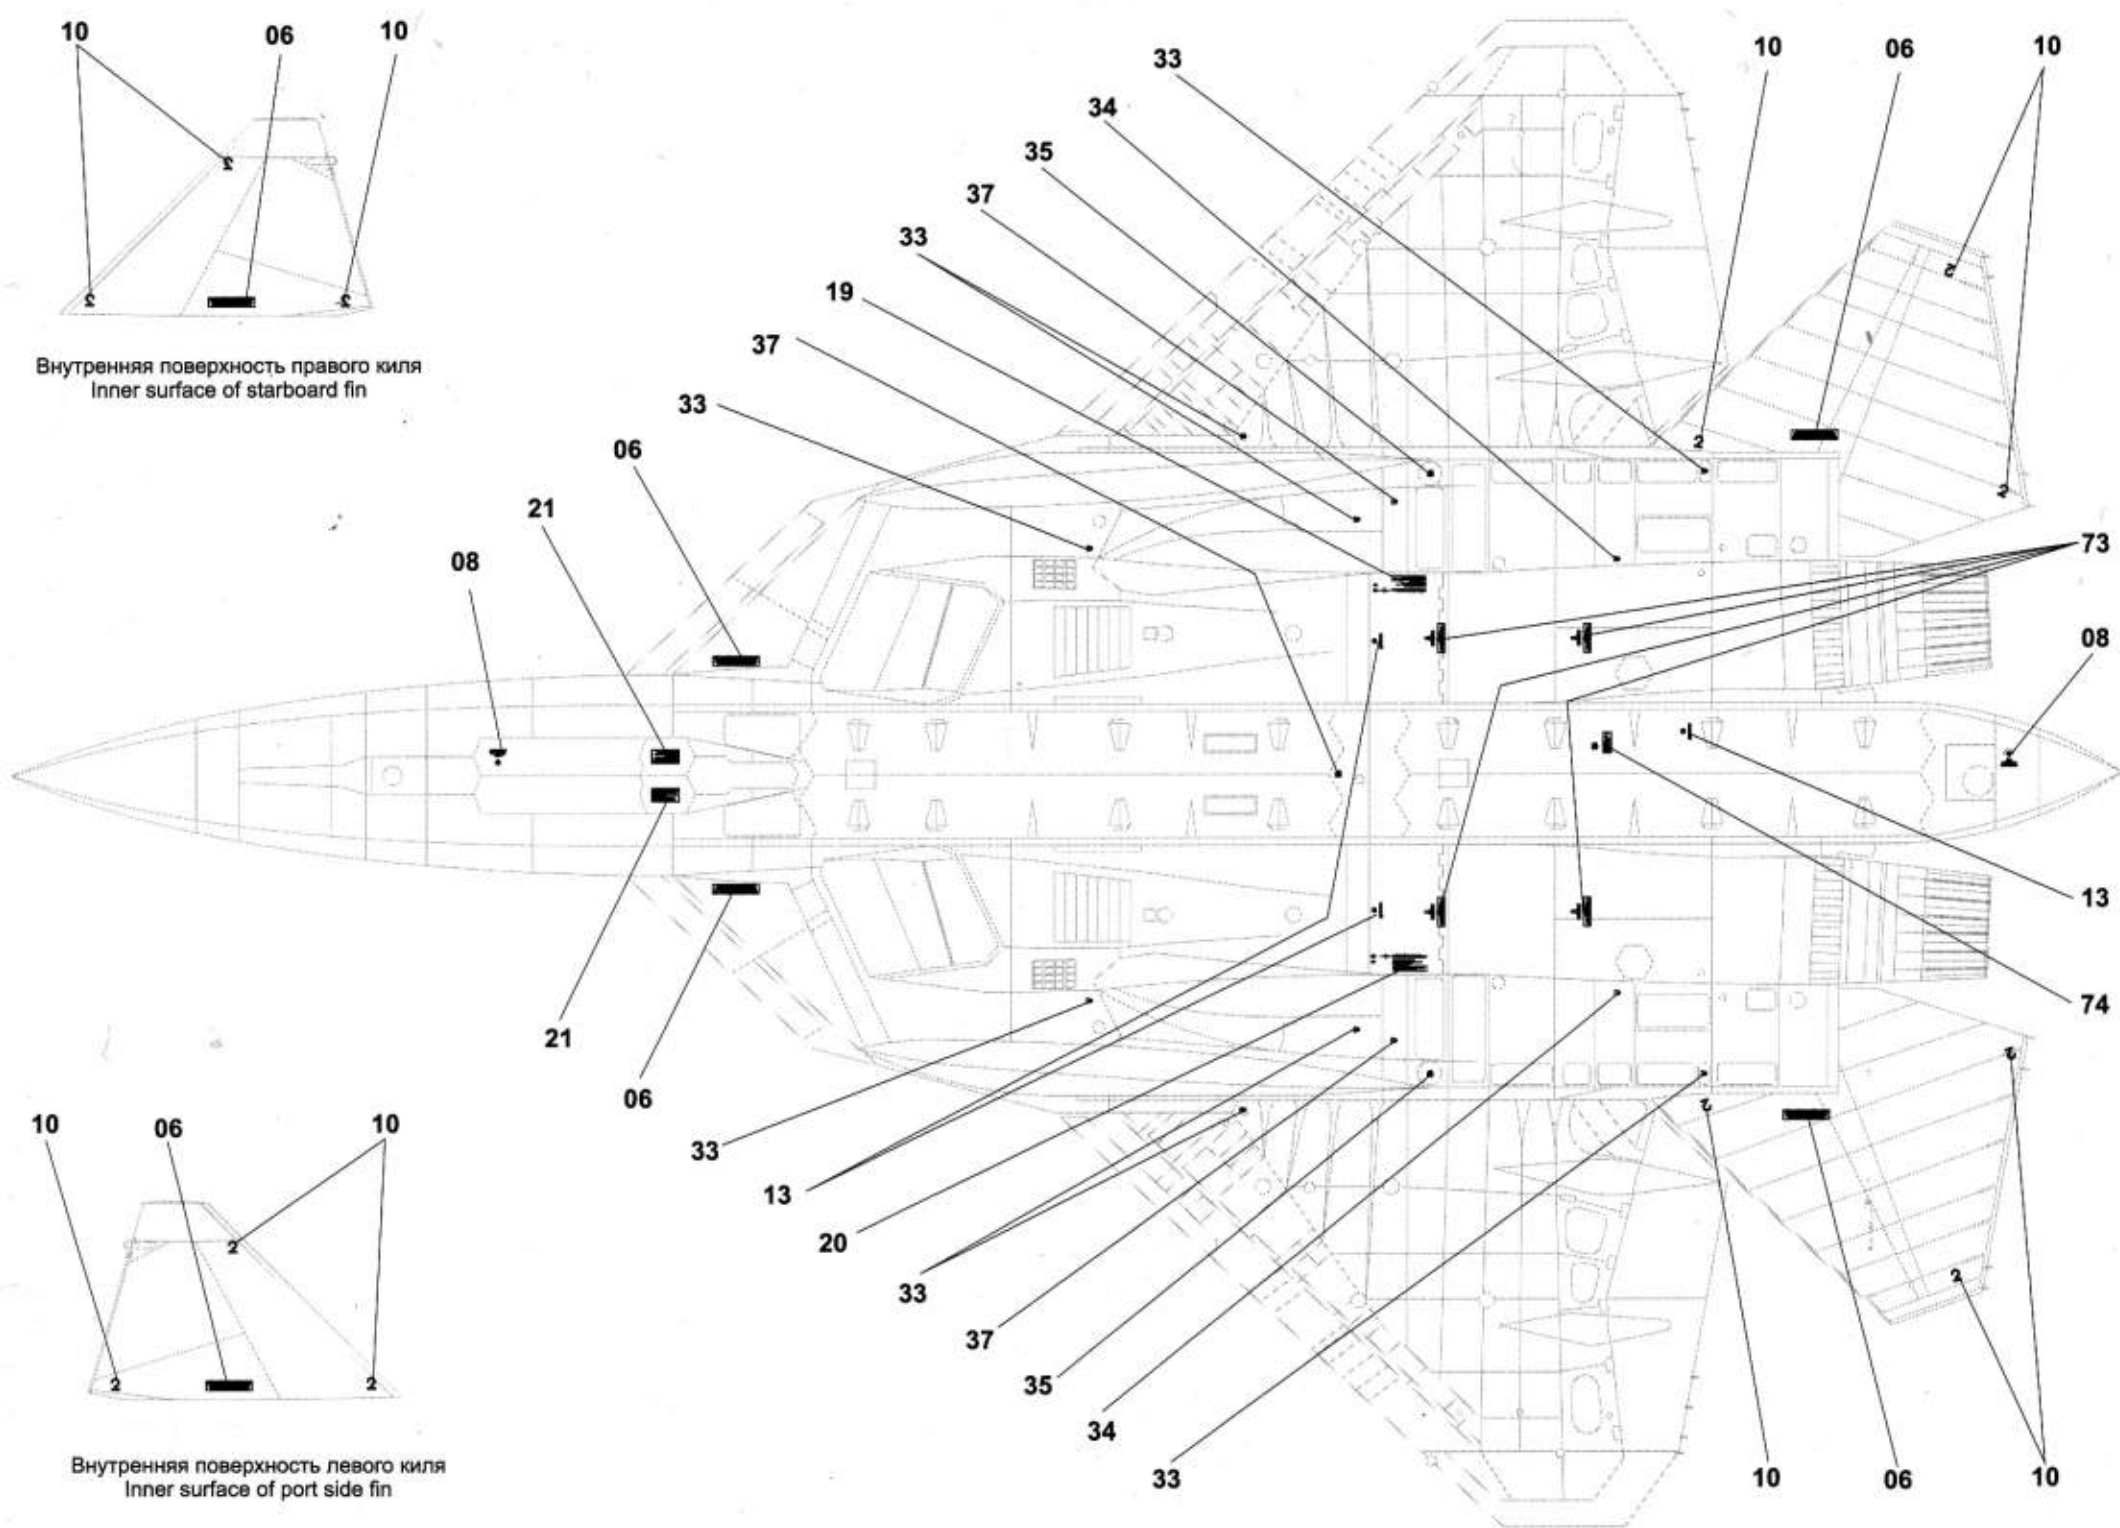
10
06
10
2
2
2

Внутренняя поверхность правого киля
Inner surface of starboard fin

33
34
35
37
33
19
37
33
06
21
08
10
06
10
2
2
2
73
08
13
74
21
06
33
13
20
33
37
35
34
33
10
06
10
2
2
2

10
06
10
10
2
2
2

Внутренняя поверхность левого киля
Inner surface of port side fin